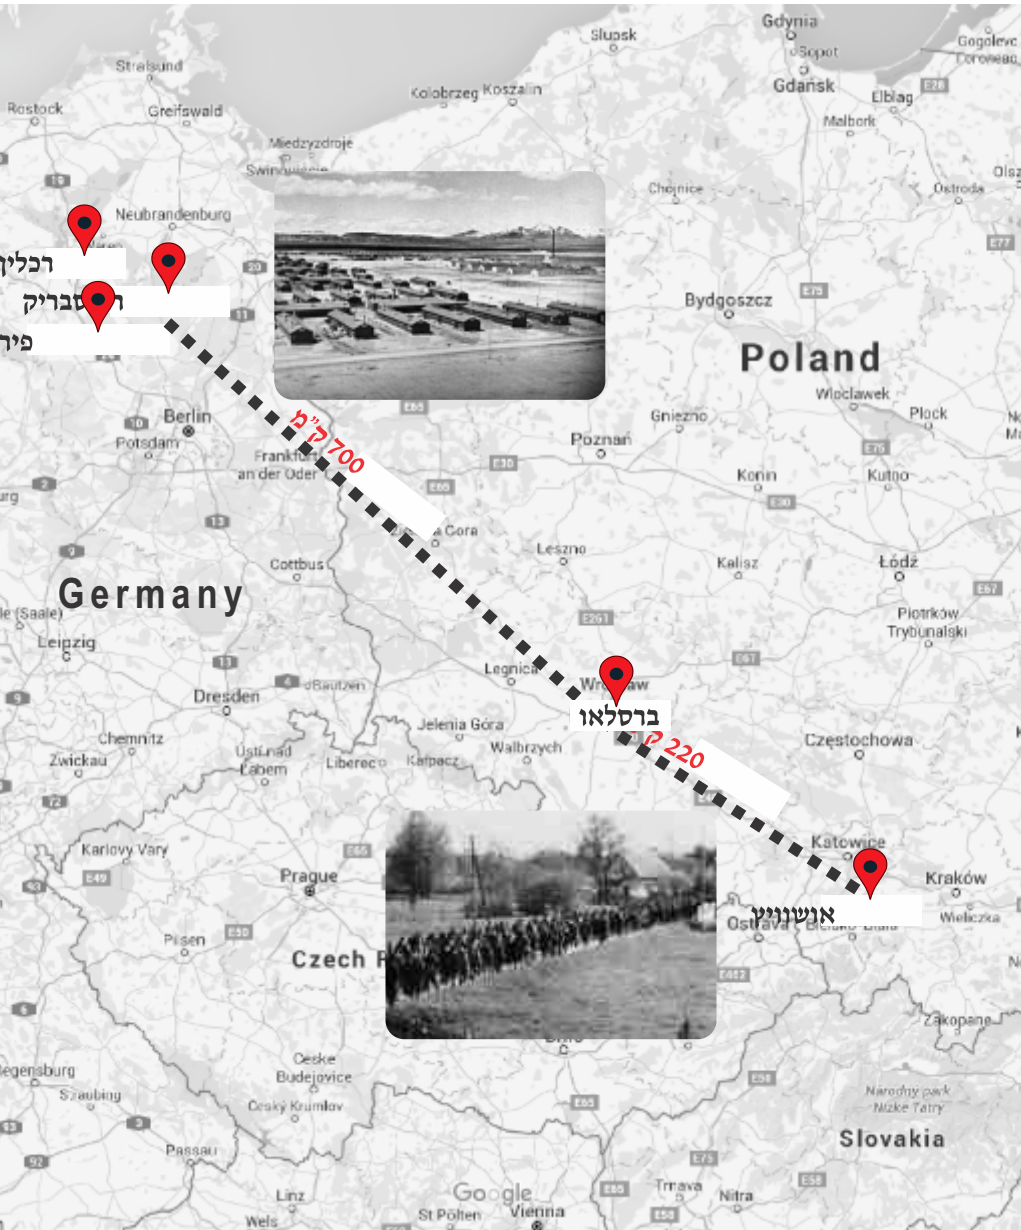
Gdynia
Słupsk
Gogolewo
Sopot
Coroneum
Stralsund
Gdańsk
Kołobrzeg
Koszalin
Elbląg
Rostock
Greifswald
Malbork
Międzyzdroje
Świnoujście
Chojnice
Olsz
Ostroda
Neubrandenburg
רכלין
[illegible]סבריק
פיר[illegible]
Bydgoszcz
Poland
Włocławek
Berlin
Płock
Potsdam
Gniezno
700 ק"מ
Poznań
Frankfurt an der Oder
Konin
Kutno
Cottbus
Gora
Leszno
Kalisz
Łódź
Germany
Piotrków Trybunalski
Halle (Saale)
Leipzig
Legnica
Wrocław
ברסלאו
Dresden
Bautzen
220 ק
Jelenia Góra
Częstochowa
Chemnitz
Walbrzych
Ústí nad Labem
Liberec
Karpacz
Zwickau
Katowice
Kraków
Karlovy Vary
Prague
אושוויץ
Ostrava
Bielsko-Biała
Wieliczka
Pisen
Czech R
Zakopane
Regensburg
Ceske Budejovice
Straubing
Cesky Krumlov
Národný park Nízke Tatry
Passau
Slovakia
Linz
Google
Trnava
Nitra
Wels
St Polten
Vienna
Brno